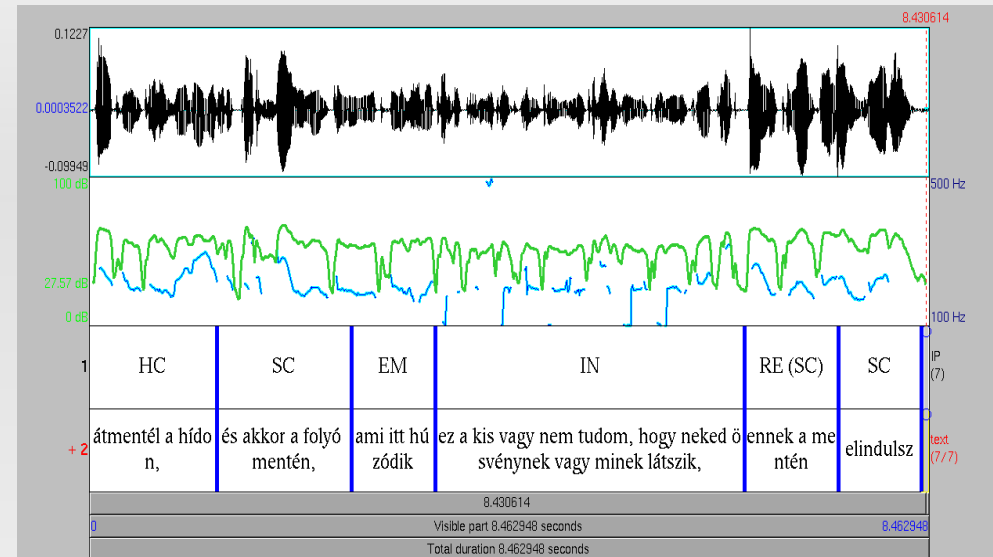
0.1227
8.430614
0.0003522
-0.09949
100 dB
500 Hz
27.57 dB
0 dB
100 Hz

| | | | | | | |
|---|---|---|---|---|---|---|
| 1 | HC | SC | EM | IN | RE (SC) | SC | IP (7) |
| + 2 | átmentél a hído n, | és akkor a folyó mentén, | ami itt hú zódik | ez a kis vagy nem tudom, hogy neked ö svénynek vagy minek látszik, | ennek a me ntén | elindulsz | text (7/7) |

8.430614
0
Visible part 8.462948 seconds
8.462948
Total duration 8.462948 seconds